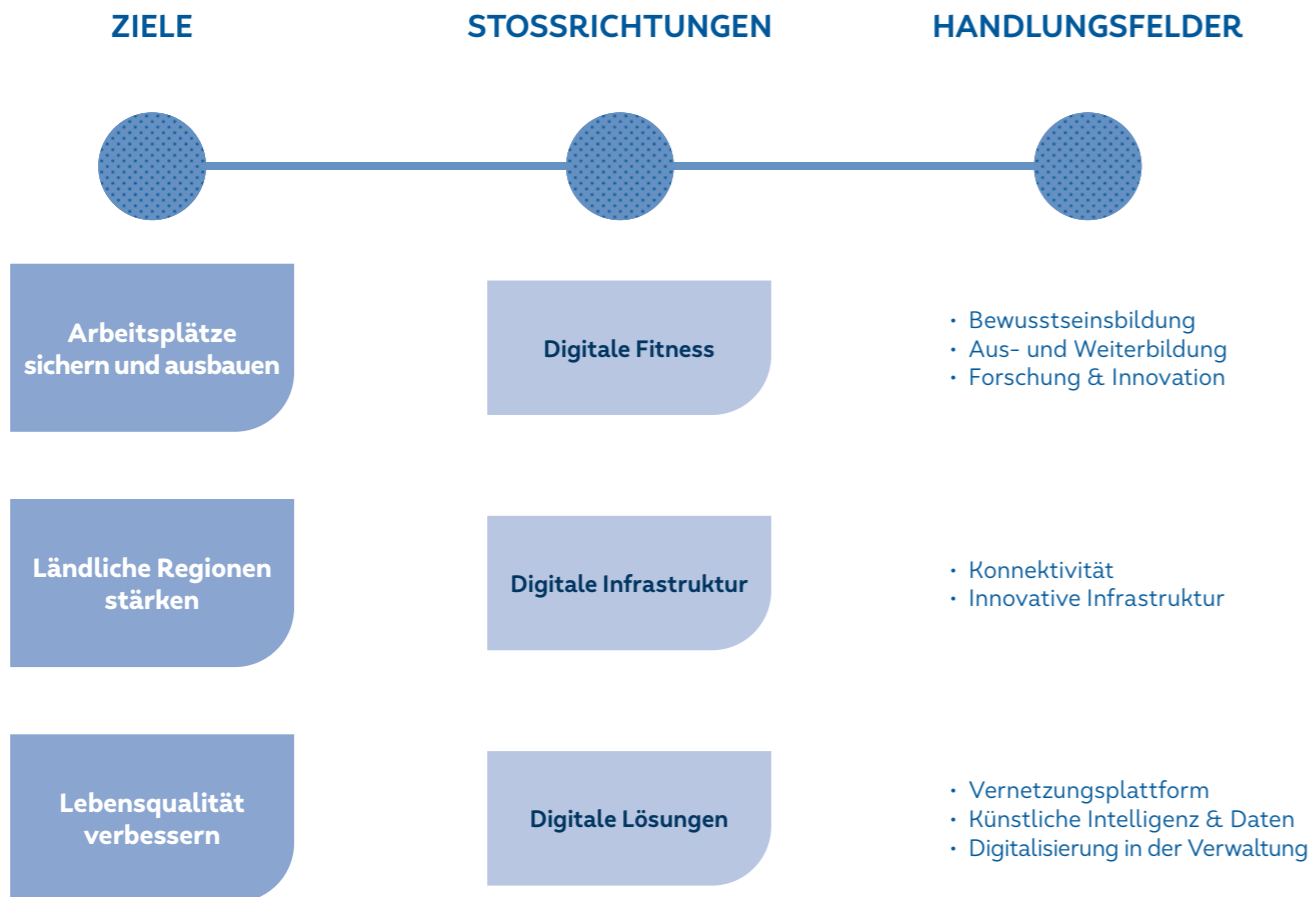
ZIELE

STOSSRICHTUNGEN

HANDLUNGSFELDER

Arbeitsplätze sichern und ausbauen

Digitale Fitness

- Bewusstseinsbildung
- Aus- und Weiterbildung
- Forschung & Innovation

Ländliche Regionen stärken

Digitale Infrastruktur

- Konnektivität
- Innovative Infrastruktur

Lebensqualität verbessern

Digitale Lösungen

- Vernetzungsplattform
- Künstliche Intelligenz & Daten
- Digitalisierung in der Verwaltung